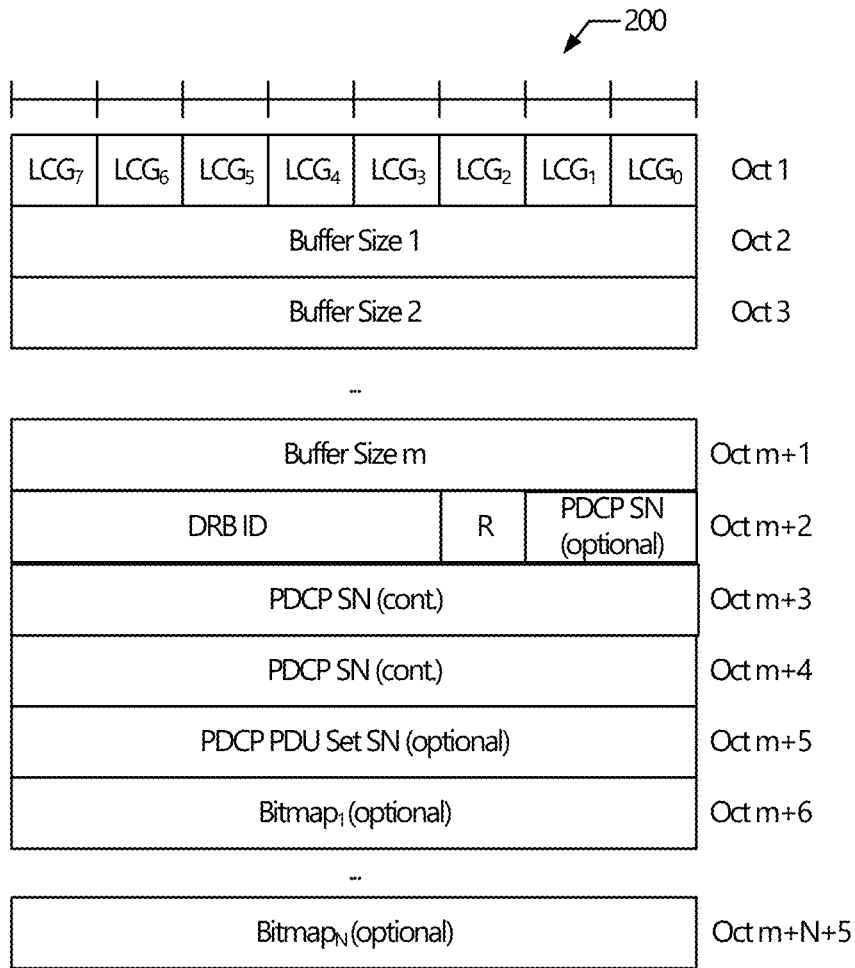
200

$LCG_7$ $LCG_6$ $LCG_5$ $LCG_4$ $LCG_3$ $LCG_2$ $LCG_1$ $LCG_0$ Oct 1

Buffer Size 1 Oct 2

Buffer Size 2 Oct 3

...

Buffer Size m Oct m+1

DRB ID R PDCP SN (optional) Oct m+2

PDCP SN (cont.) Oct m+3

PDCP SN (cont.) Oct m+4

PDCP PDU Set SN (optional) Oct m+5

$Bitmap_1$ (optional) Oct m+6

...

$Bitmap_N$ (optional) Oct m+N+5